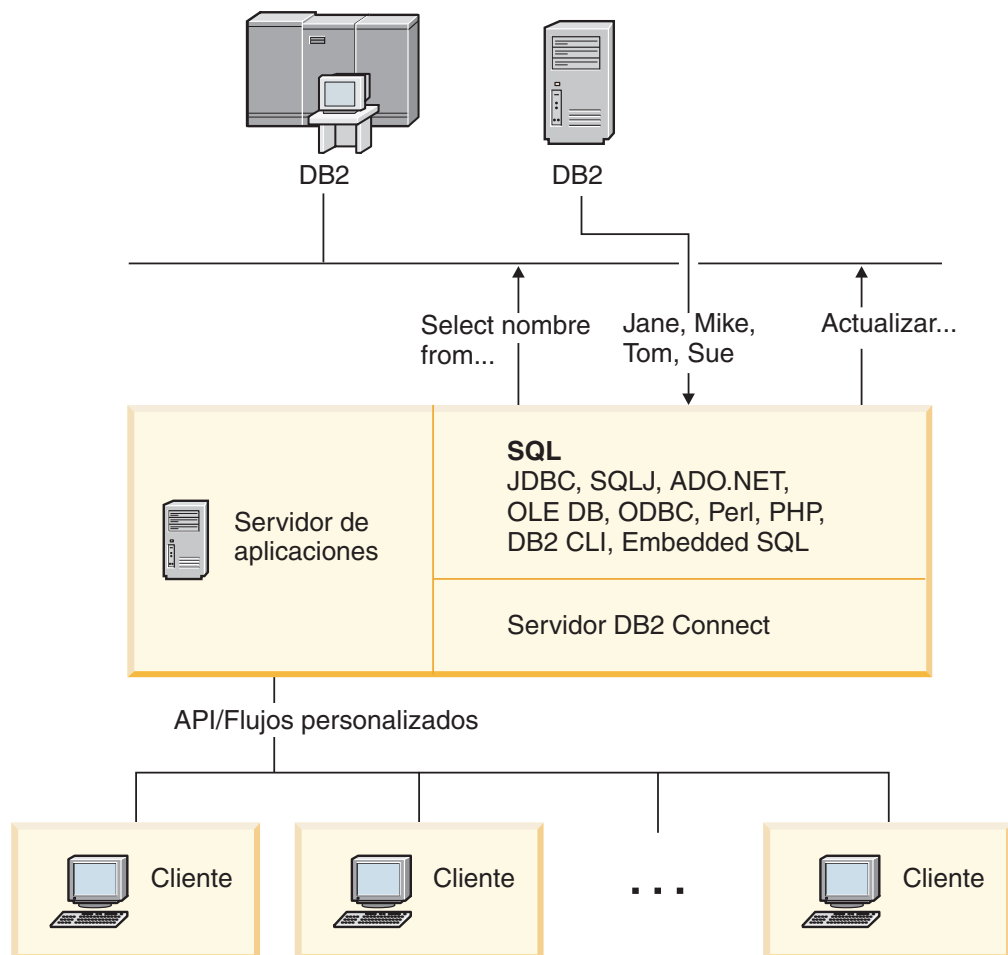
DB2

DB2

Select nombre from...

Jane, Mike, Tom, Sue

Actualizar...

Servidor de aplicaciones

**SQL**
JDBC, SQLJ, ADO.NET, OLE DB, ODBC, Perl, PHP, DB2 CLI, Embedded SQL

Servidor DB2 Connect

API/Flujos personalizados

Cliente

Cliente

. . .

Cliente